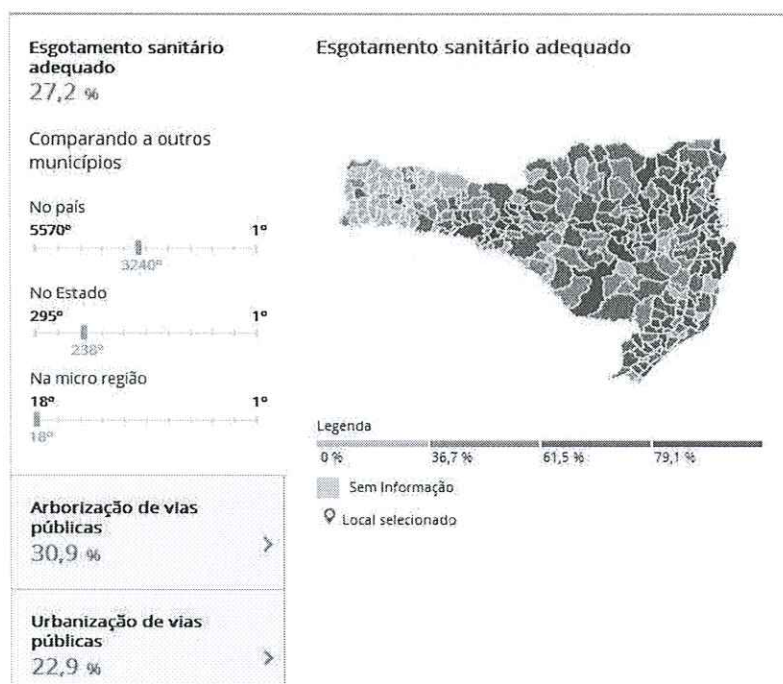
Esgotamento sanitário adequado
27,2 %

Comparando a outros municípios

No país
5570º 1º
3240º

No Estado
295º 1º
238º

Na micro região
18º 1º
18º

Arborização de vias públicas
30,9 %

Urbanização de vias públicas
22,9 %

Esgotamento sanitário adequado

Legenda
0 % 36,7 % 61,5 % 79,1 %
Sem Informação
Local selecionado